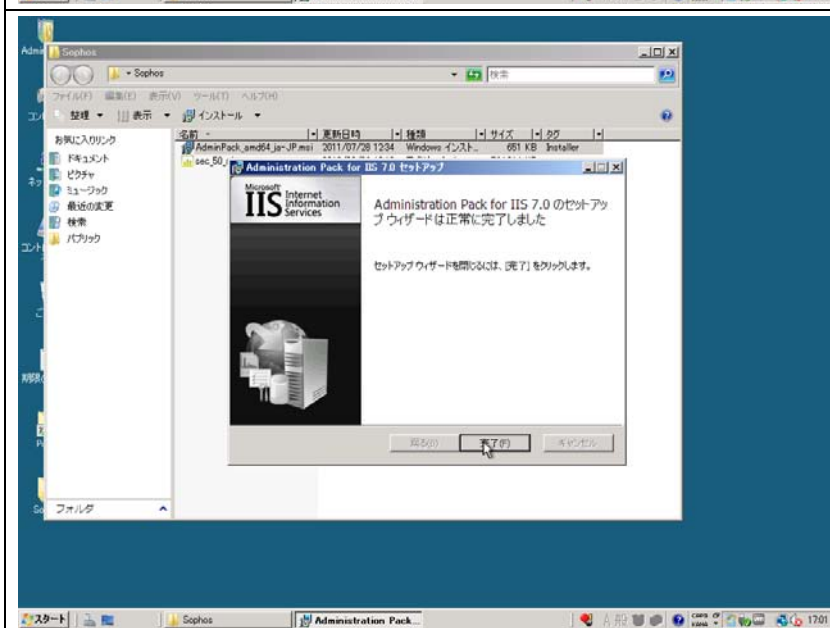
Sophos

Sophos

検索

ファイル(F) 編集(E) 表示(V) ツール(T) ヘルプ(H)

整理 ▾ 表示 ▾ インストール ▾

お気に入りリンク

ドキュメント

ピクチャ

ミュージック

最近の変更

検索

パブリック

フォルダ

| 名前 | 更新日時 | 種類 | サイズ | タグ |
|---|---|---|---|---|
| AdminPack_amd64_ja-JP.msi | 2011/07/28 12:34 | Windows インスト... | 651 KB | Installer |
| sec_50_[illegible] | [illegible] | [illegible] | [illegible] | |

Administration Pack for IIS 7.0 セットアップ

Microsoft

IIS Internet Information Services

Administration Pack for IIS 7.0 のセットアップ ウィザードは正常に完了しました

セットアップ ウィザードを閉じるには、[完了] をクリックします。

戻る(B)

完了(F)

キャンセル

スタート

Sophos

Administration Pack...

17:01